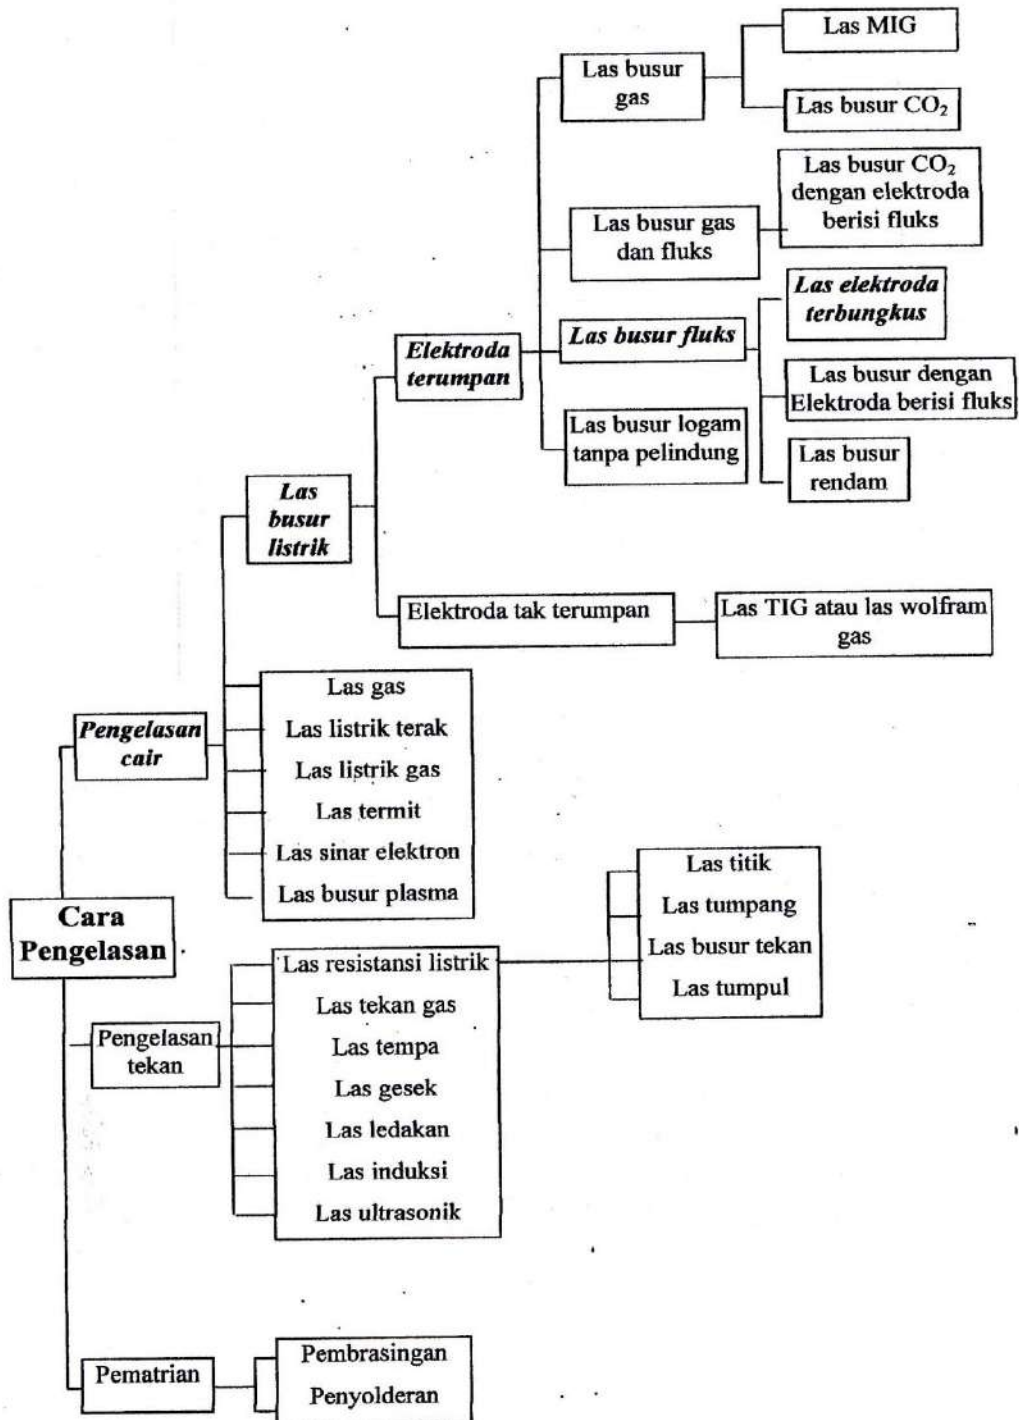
Cara Pengelasan

Pengelasan cair

Las busur listrik

Elektroda terumpan

Las busur gas

Las MIG

Las busur $CO_2$

Las busur gas dan fluks

Las busur $CO_2$ dengan elektroda berisi fluks

Las busur fluks

Las elektroda terbungkus

Las busur dengan Elektroda berisi fluks

Las busur rendam

Las busur logam tanpa pelindung

Elektroda tak terumpan

Las TIG atau las wolfram gas

Las gas
Las listrik terak
Las listrik gas
Las termit
Las sinar elektron
Las busur plasma

Pengelasan tekan

Las resistansi listrik
Las tekan gas
Las tempa
Las gesek
Las ledakan
Las induksi
Las ultrasonik

Las titik
Las tumpang
Las busur tekan
Las tumpul

Pematrian

Pembrasingan
Penyolderan